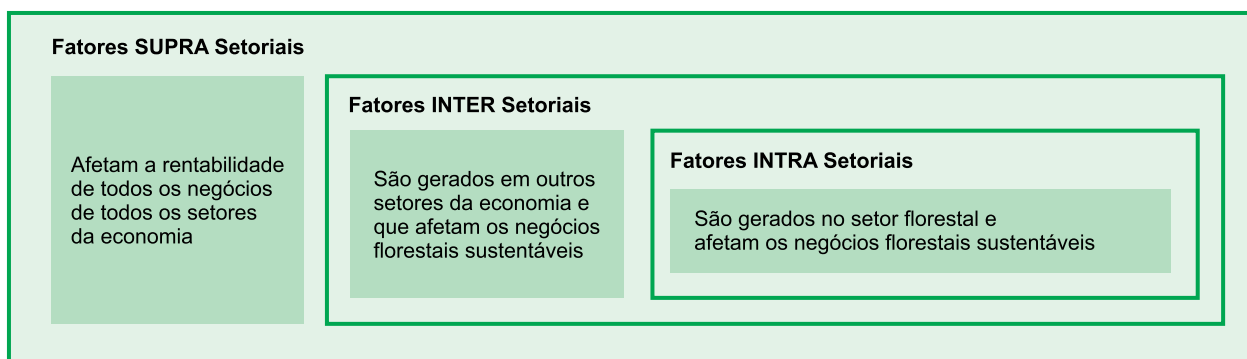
Fatores SUPRA Setoriais

Afetam a rentabilidade de todos os negócios de todos os setores da economia

Fatores INTER Setoriais

São gerados em outros setores da economia e que afetam os negócios florestais sustentáveis

Fatores INTRA Setoriais

São gerados no setor florestal e afetam os negócios florestais sustentáveis